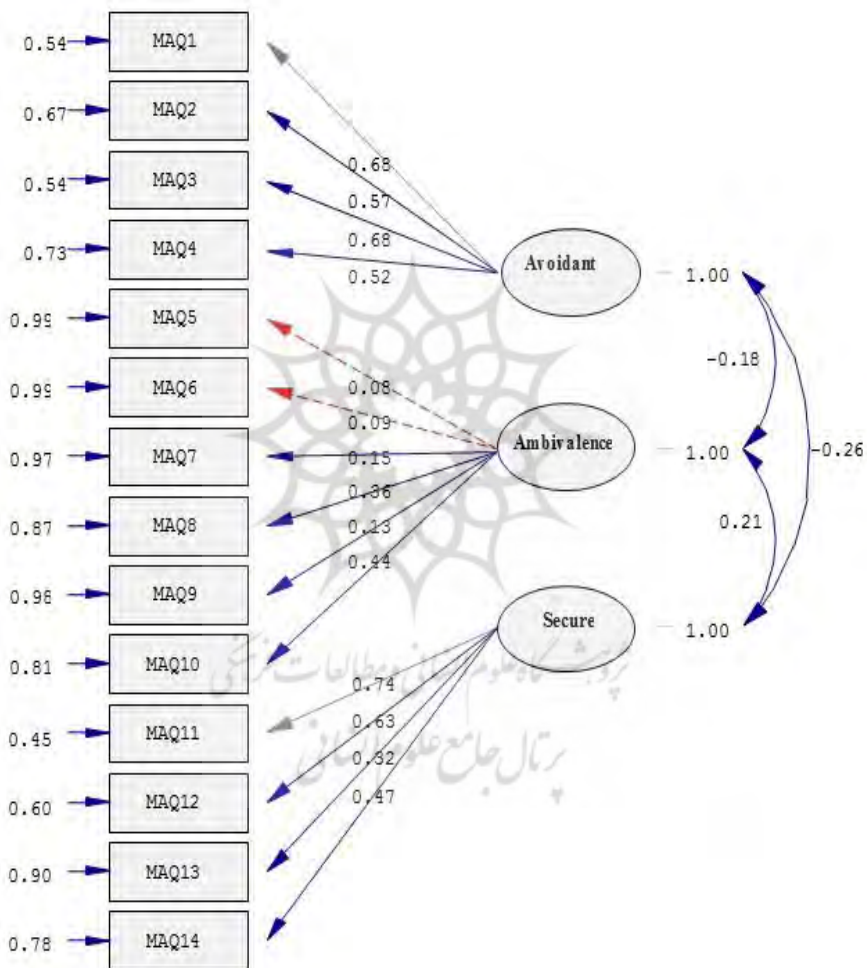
0.54 MAQ1
0.67 MAQ2
0.54 MAQ3
0.73 MAQ4
0.99 MAQ5
0.99 MAQ6
0.97 MAQ7
0.87 MAQ8
0.96 MAQ9
0.81 MAQ10
0.45 MAQ11
0.60 MAQ12
0.90 MAQ13
0.78 MAQ14

0.68
0.57
0.68
0.52
Avoidant 1.00

0.08
0.09
0.15
0.36
0.13
0.44
Ambivalence 1.00

0.74
0.63
0.32
0.47
Secure 1.00

-0.18
0.21
-0.26

پژوهشگاه علوم انسانی و مطالعات فرهنگی
پرتال جامع علوم انسانی